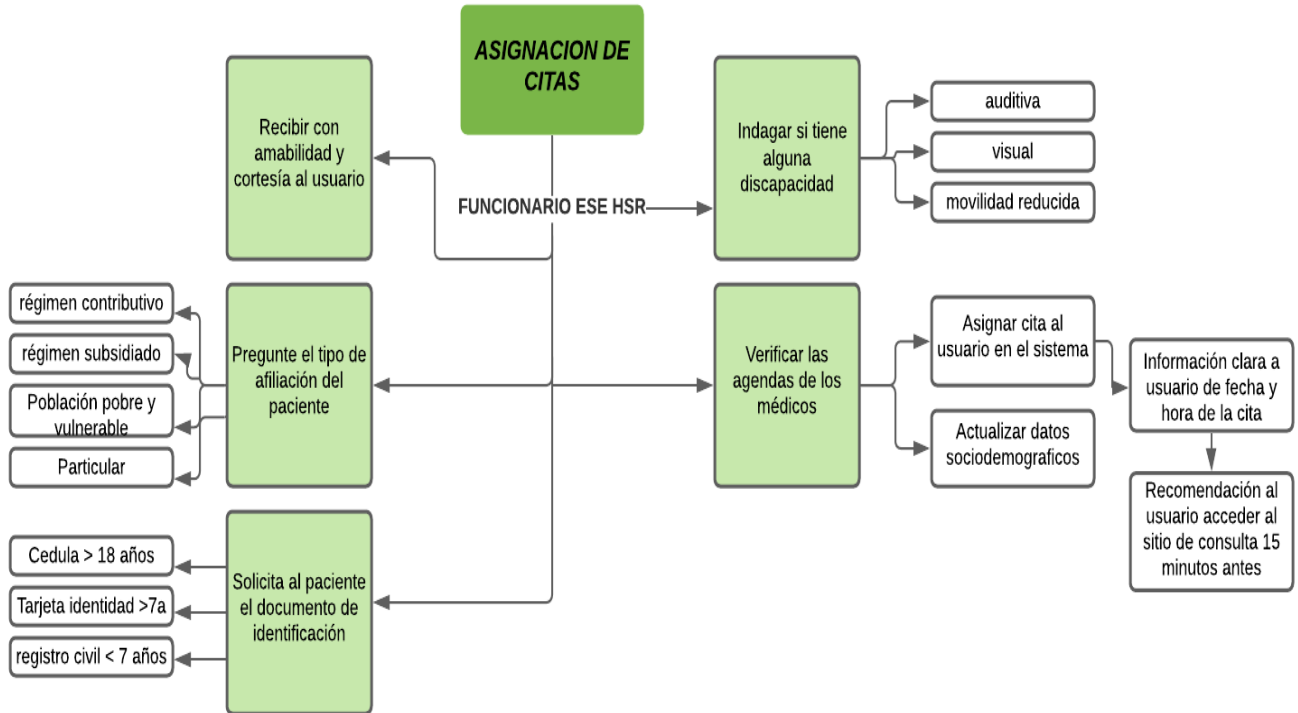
ASIGNACION DE CITAS

FUNCIONARIO ESE HSR

Recibir con amabilidad y cortesía al usuario

Indagar si tiene alguna discapacidad

auditiva

visual

movilidad reducida

Pregunte el tipo de afiliación del paciente

régimen contributivo

régimen subsidiado

Población pobre y vulnerable

Particular

Verificar las agendas de los médicos

Asignar cita al usuario en el sistema

Información clara a usuario de fecha y hora de la cita

Recomendación al usuario acceder al sitio de consulta 15 minutos antes

Actualizar datos sociodemograficos

Solicita al paciente el documento de identificación

Cedula > 18 años

Tarjeta identidad >7a

registro civil < 7 años